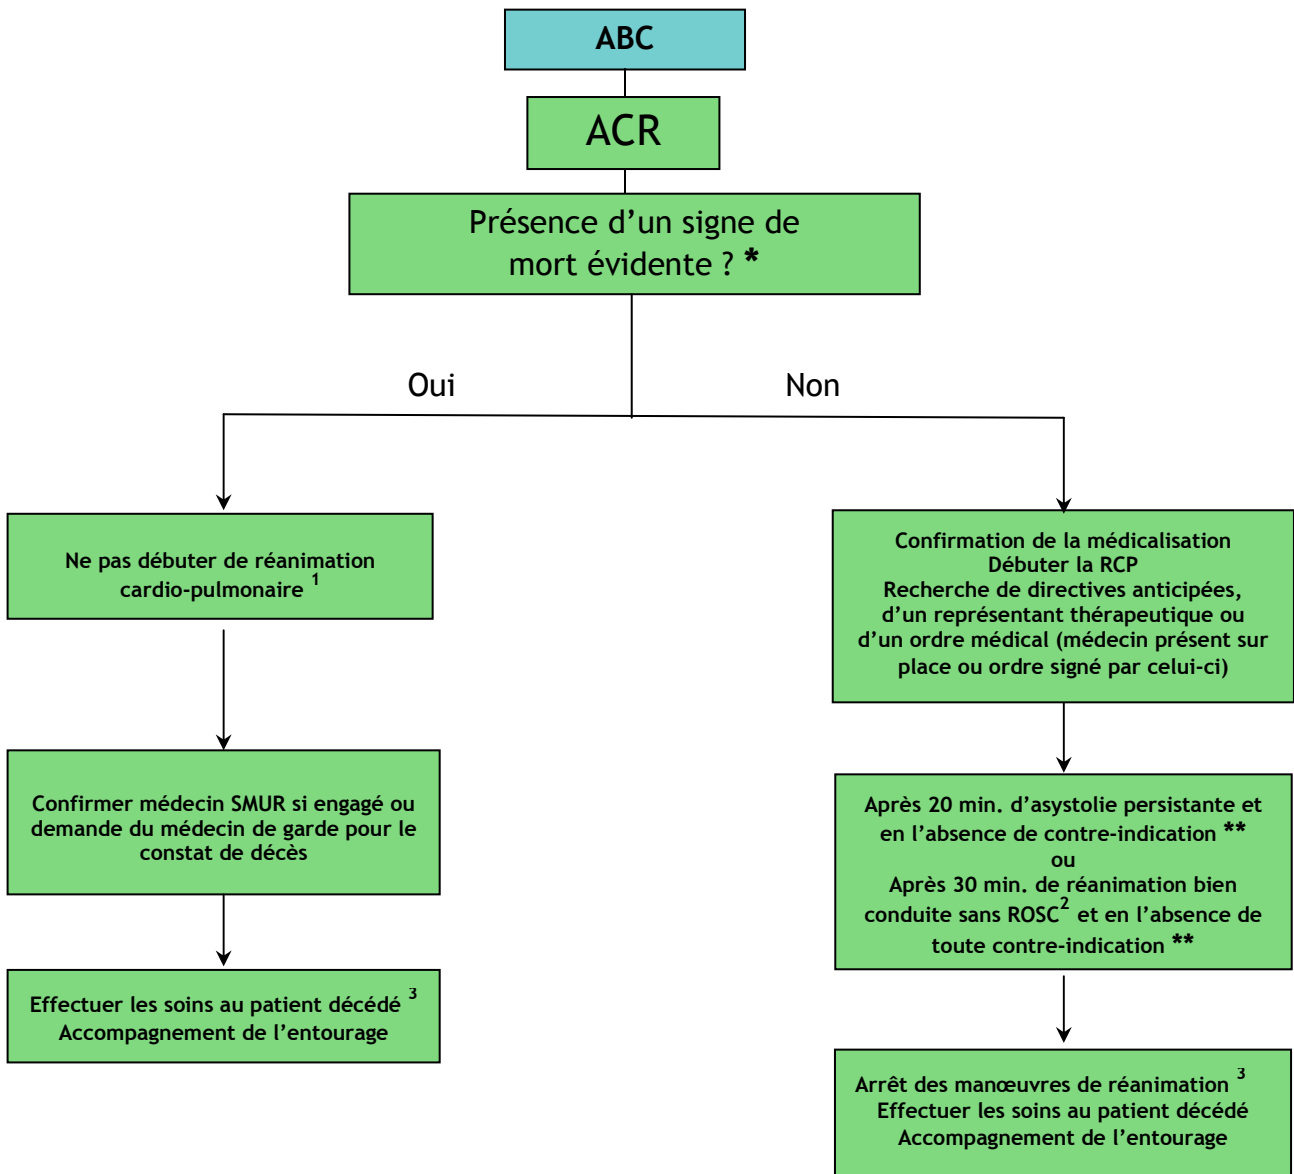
ABC

ACR

Présence d’un signe de mort évidente ? *

Oui

Non

Ne pas débuter de réanimation cardio-pulmonaire $^1$

Confirmer médecin SMUR si engagé ou demande du médecin de garde pour le constat de décès

Effectuer les soins au patient décédé $^3$
Accompagnement de l’entourage

Confirmation de la médicalisation
Débuter la RCP
Recherche de directives anticipées, d’un représentant thérapeutique ou d’un ordre médical (médecin présent sur place ou ordre signé par celui-ci)

Après 20 min. d’asystolie persistante et en l’absence de contre-indication **
ou
Après 30 min. de réanimation bien conduite sans ROSC$^2$ et en l’absence de toute contre-indication **

Arrêt des manœuvres de réanimation $^3$
Effectuer les soins au patient décédé
Accompagnement de l’entourage